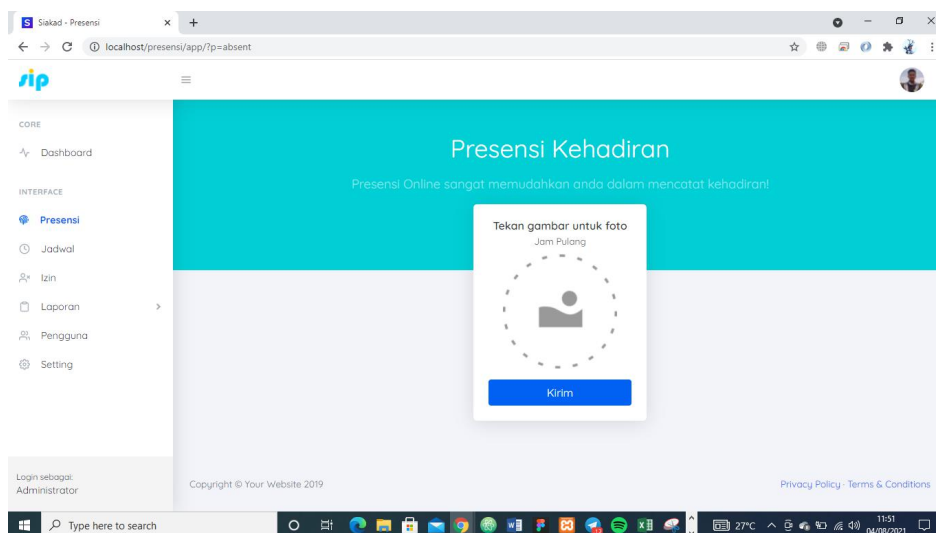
Siakad - Presensi
localhost/presensi/app/?p=absent

sip

CORE
Dashboard
INTERFACE
Presensi
Jadwal
Izin
Laporan
Pengguna
Setting

Presensi Kehadiran

Presensi Online sangat memudahkan anda dalam mencatat kehadiran!

Tekan gambar untuk foto
Jam Pulang

Kirim

Login sebagai:
Administrator

Copyright © Your Website 2019

Privacy Policy · Terms & Conditions

Type here to search
27°C
11:51
04/08/2021